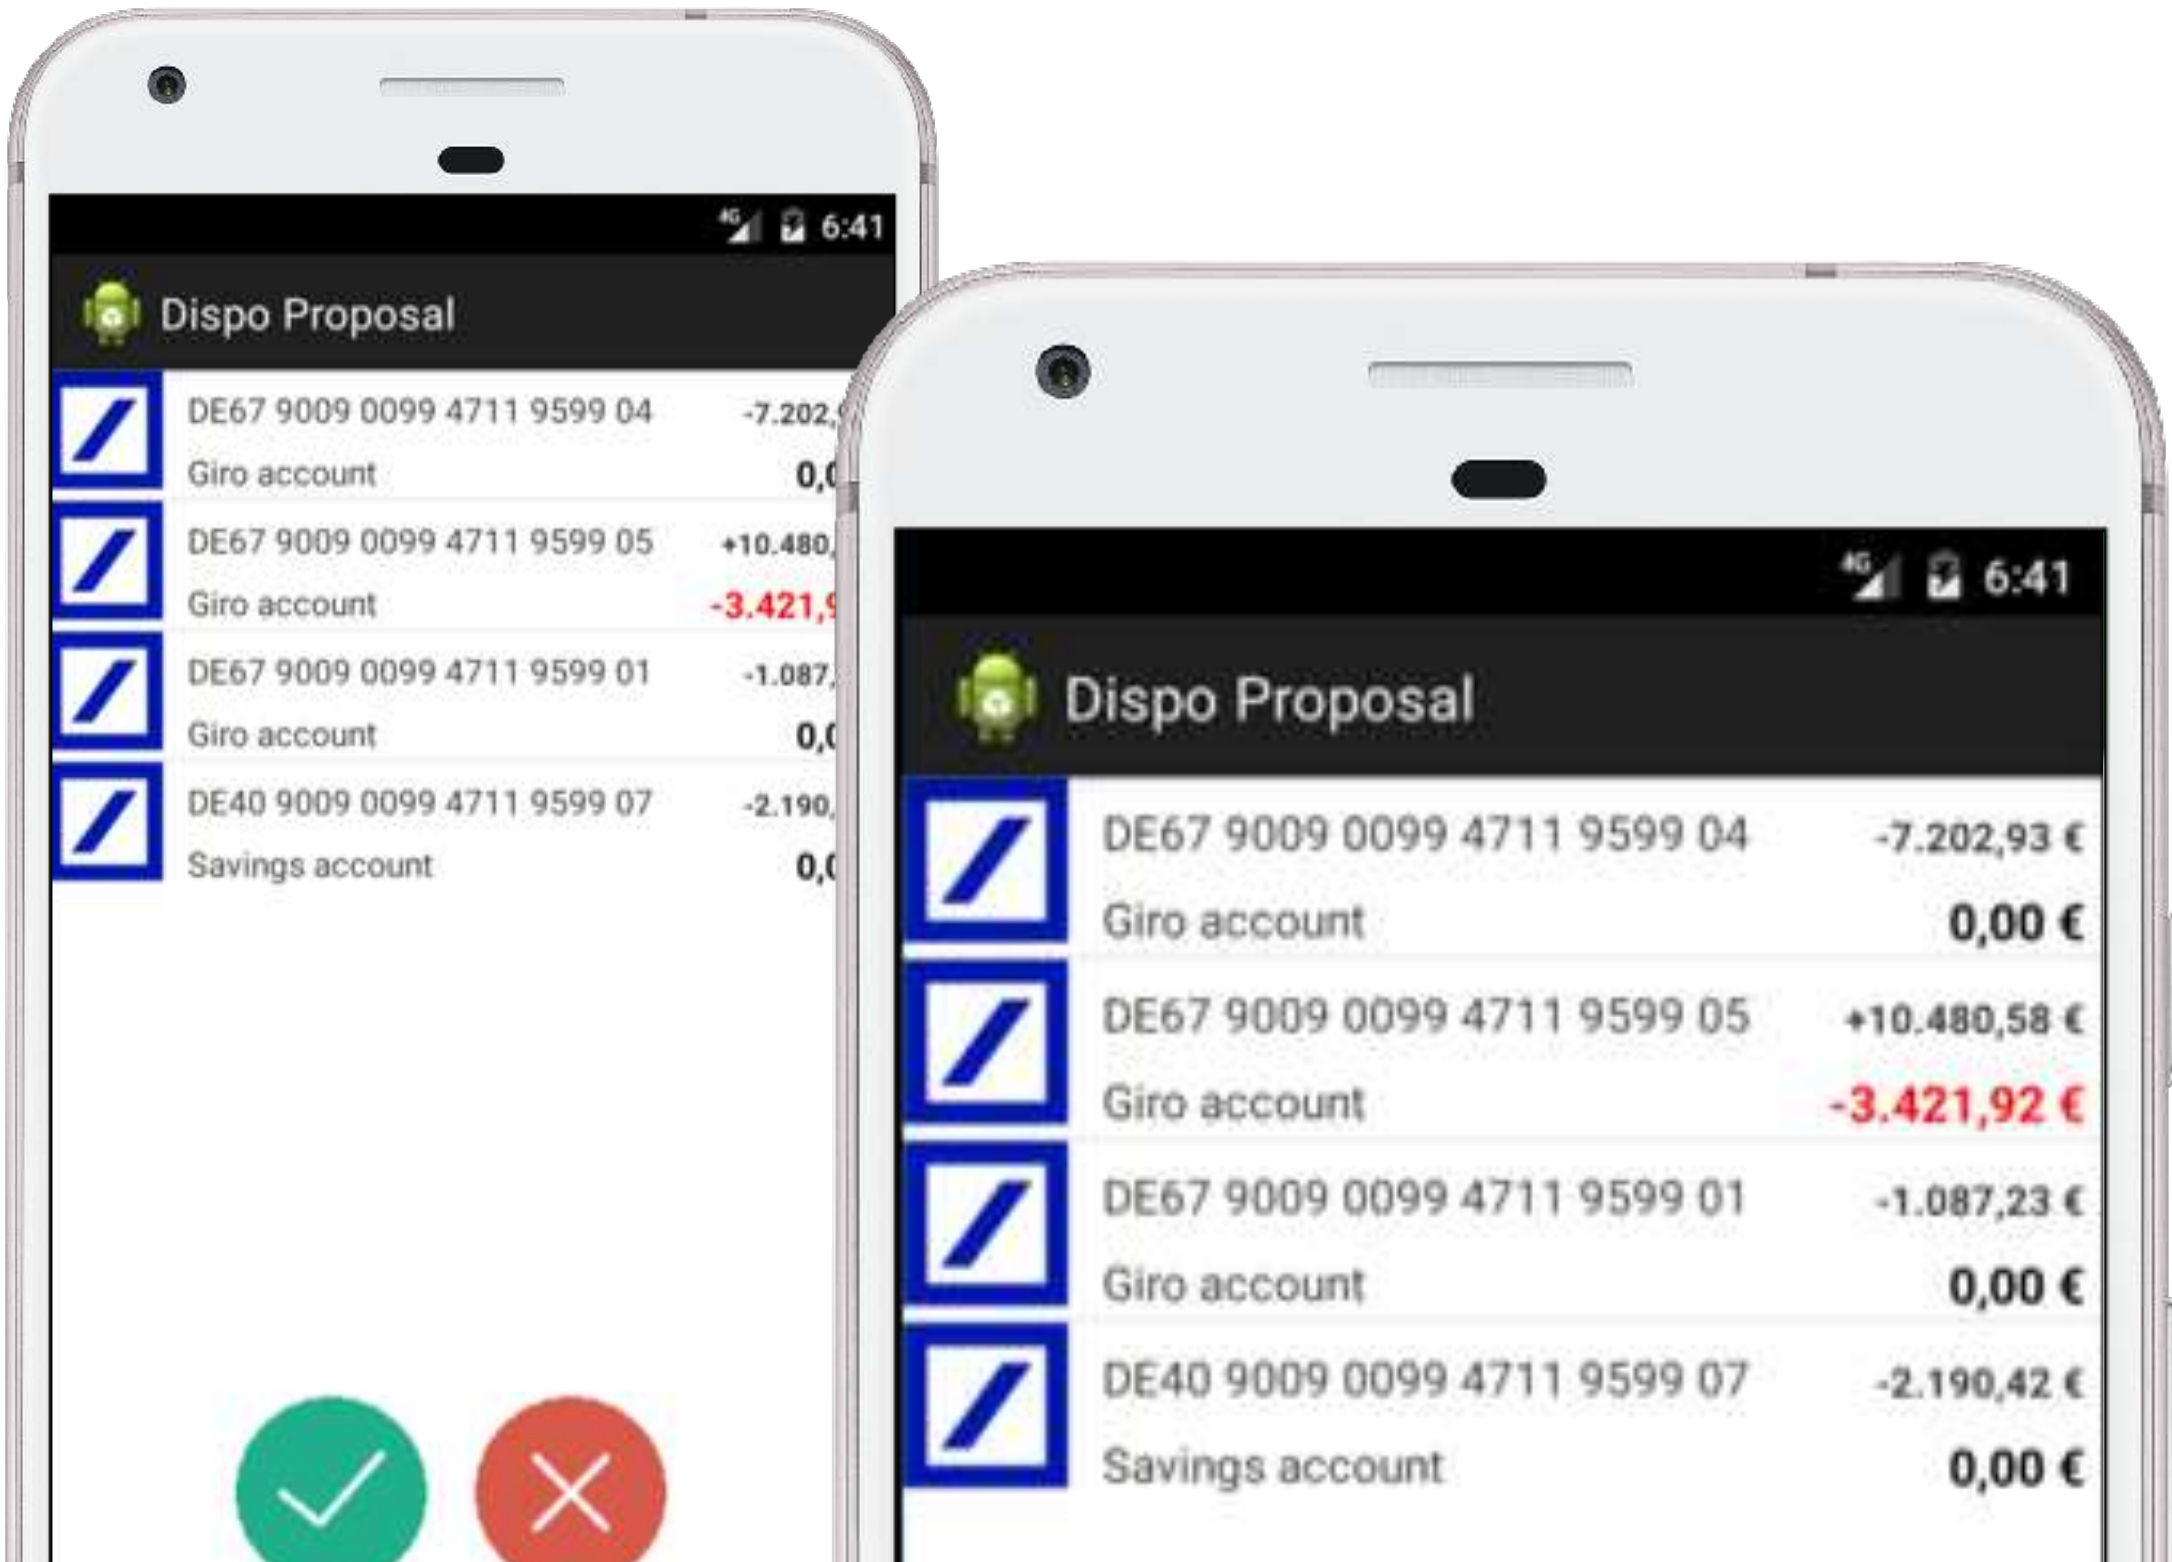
6:41

Dispo Proposal

DE67 9009 0099 4711 9599 04 -7.202,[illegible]
Giro account 0,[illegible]

DE67 9009 0099 4711 9599 05 +10.480,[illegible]
Giro account -3.421,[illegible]

DE67 9009 0099 4711 9599 01 -1.087,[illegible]
Giro account 0,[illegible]

DE40 9009 0099 4711 9599 07 -2.190,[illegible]
Savings account 0,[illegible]

6:41

Dispo Proposal

DE67 9009 0099 4711 9599 04 -7.202,93 €
Giro account 0,00 €

DE67 9009 0099 4711 9599 05 +10.480,58 €
Giro account -3.421,92 €

DE67 9009 0099 4711 9599 01 -1.087,23 €
Giro account 0,00 €

DE40 9009 0099 4711 9599 07 -2.190,42 €
Savings account 0,00 €